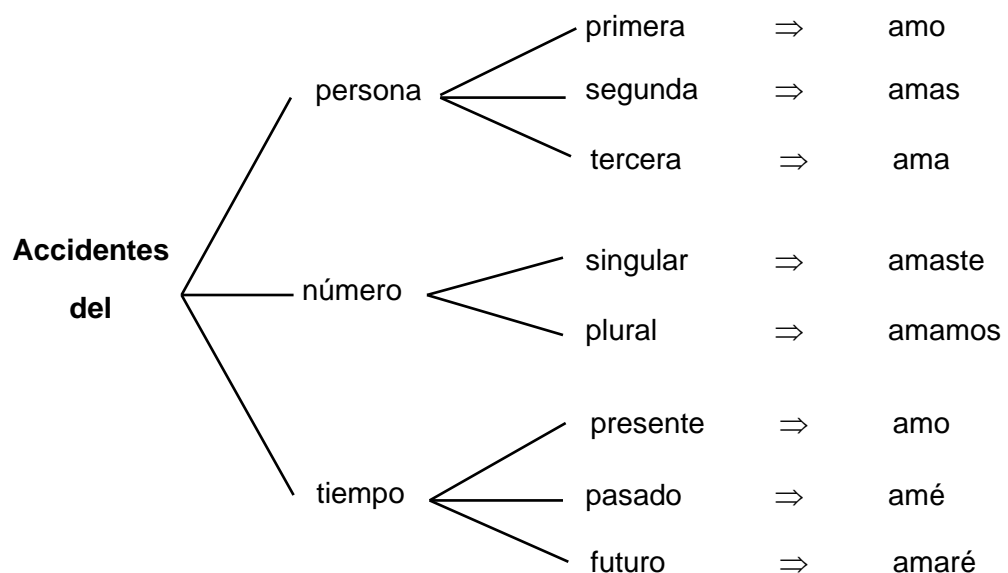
**Accidentes del**

persona
primera $\Rightarrow$ amo
segunda $\Rightarrow$ amas
tercera $\Rightarrow$ ama

número
singular $\Rightarrow$ amaste
plural $\Rightarrow$ amamos

tiempo
presente $\Rightarrow$ amo
pasado $\Rightarrow$ amé
futuro $\Rightarrow$ amaré